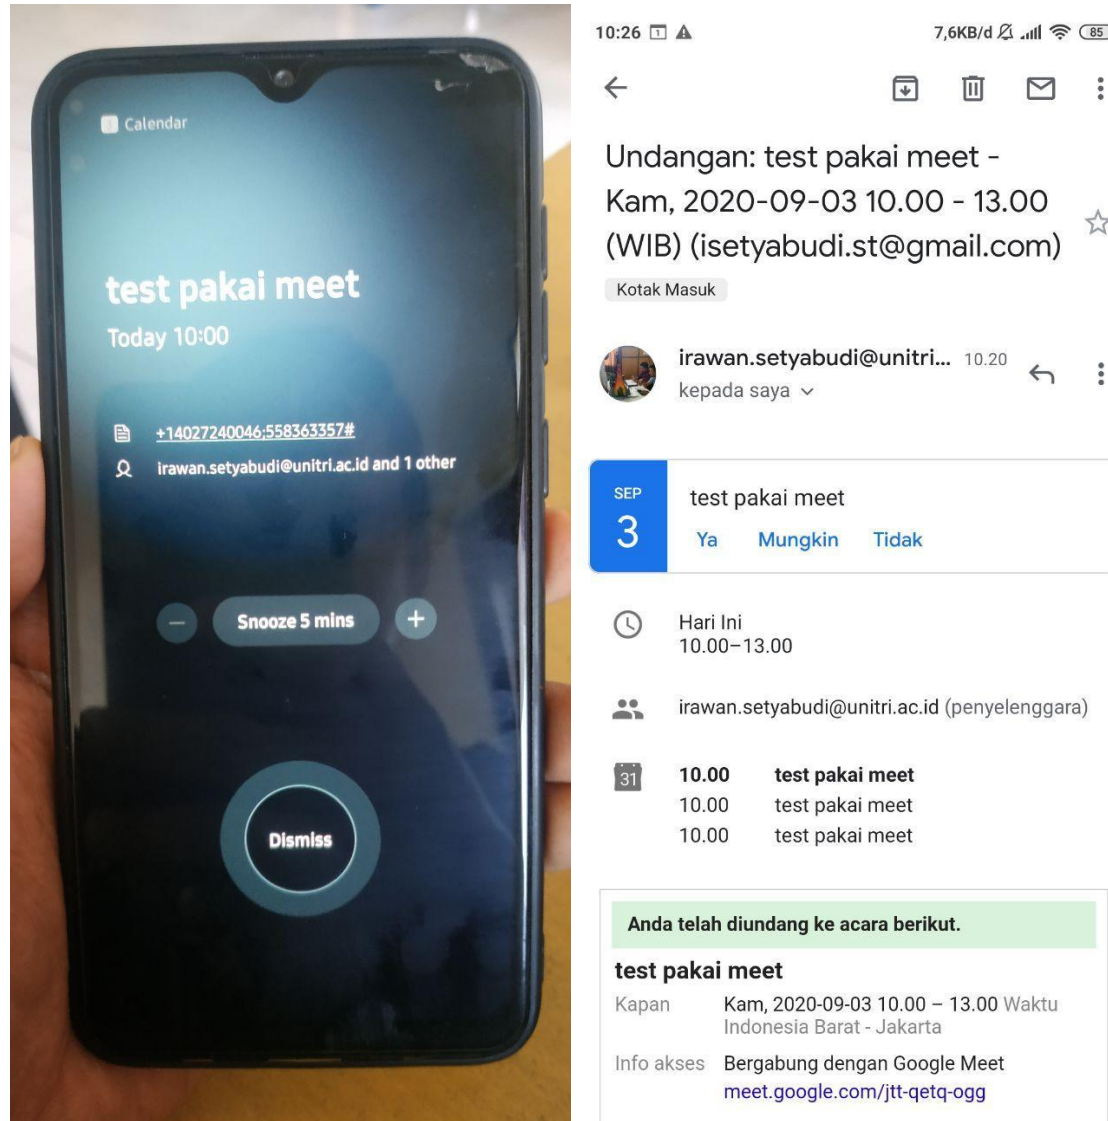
Calendar

test pakai meet
Today 10:00

+14027240046;558363357#
irawan.setyabudi@unitri.ac.id and 1 other

Snooze 5 mins

Dismiss

10:26

7,6KB/d

85

Undangan: test pakai meet - Kam, 2020-09-03 10.00 - 13.00 (WIB) (isetyabudi.st@gmail.com)

Kotak Masuk

irawan.setyabudi@unitri... 10.20
kepada saya

SEP
3
test pakai meet
Ya Mungkin Tidak

Hari Ini
10.00–13.00

irawan.setyabudi@unitri.ac.id (penyelenggara)

31
10.00 test pakai meet
10.00 test pakai meet
10.00 test pakai meet

Anda telah diundang ke acara berikut.

test pakai meet
Kapan Kam, 2020-09-03 10.00 – 13.00 Waktu Indonesia Barat - Jakarta
Info akses Bergabung dengan Google Meet
meet.google.com/jtt-qetq-ogg